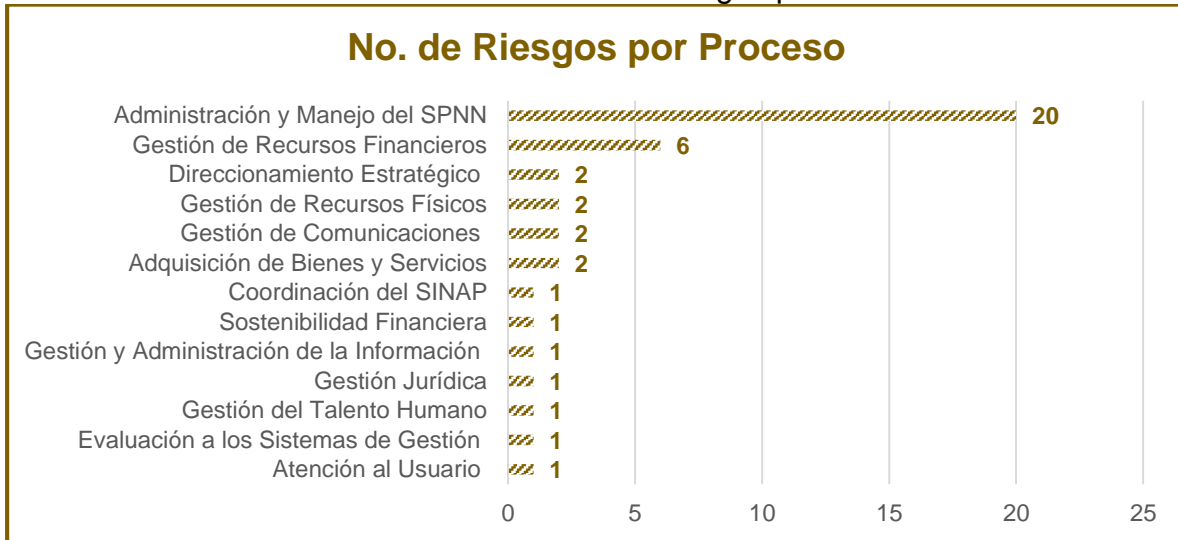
No. de Riesgos por Proceso

| Proceso | No. de Riesgos |
|---|---|
| Administración y Manejo del SPNN | 20 |
| Gestión de Recursos Financieros | 6 |
| Direccionamiento Estratégico | 2 |
| Gestión de Recursos Físicos | 2 |
| Gestión de Comunicaciones | 2 |
| Adquisición de Bienes y Servicios | 2 |
| Coordinación del SINAP | 1 |
| Sostenibilidad Financiera | 1 |
| Gestión y Administración de la Información | 1 |
| Gestión Jurídica | 1 |
| Gestión del Talento Humano | 1 |
| Evaluación a los Sistemas de Gestión | 1 |
| Atención al Usuario | 1 |

0 5 10 15 20 25